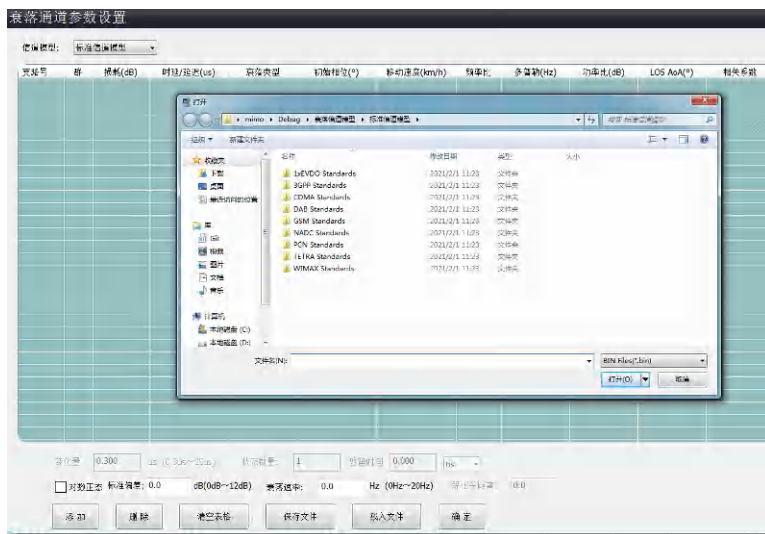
衰落通道参数设置

信道模型: 标准通道模型

| 支路号 | 群 | 损耗(dB) | 时延/延迟(us) | 衰落类型 | 初始相位(°) | 移动速度(km/h) | 频率比 | 多普勒(Hz) | 功率比(dB) | LOS AoA(°) | 相关系数 |
|---|---|---|---|---|---|---|---|---|---|---|---|

打开

« mimo › Debug › 衰落信道模型 › 标准信道模型 ›

搜索 标准信道模型

组织 ▾ 新建文件夹

收藏夹
下载
桌面
最近访问的位置

库
视频
图片
文档
音乐

计算机
本地磁盘 (C:)
本地磁盘 (D:)

| 名称 | 修改日期 | 类型 | 大小 |
|---|---|---|---|
| 1xEVDO Standards | 2021/2/1 11:23 | 文件夹 | |
| 3GPP Standards | 2021/2/1 11:23 | 文件夹 | |
| CDMA Standards | 2021/2/1 11:23 | 文件夹 | |
| DAB Standards | 2021/2/1 11:23 | 文件夹 | |
| GSM Standards | 2021/2/1 11:23 | 文件夹 | |
| NADC Standards | 2021/2/1 11:23 | 文件夹 | |
| PCN Standards | 2021/2/1 11:23 | 文件夹 | |
| TETRA Standards | 2021/2/1 11:23 | 文件夹 | |
| WIMAX Standards | 2021/2/1 11:23 | 文件夹 | |

文件名(N):

BIN Files(*.bin)

打开(O) 取消

分辨率 0.300 us (0.3us~25us) 路径数量 1 时间 0.000 ns

对数正态 标准偏差: 0.0 dB(0dB~12dB) 衰落速率: 0.0 Hz (0Hz~20Hz) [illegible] 0.0

添加 删除 清空表格 保存文件 载入文件 确定